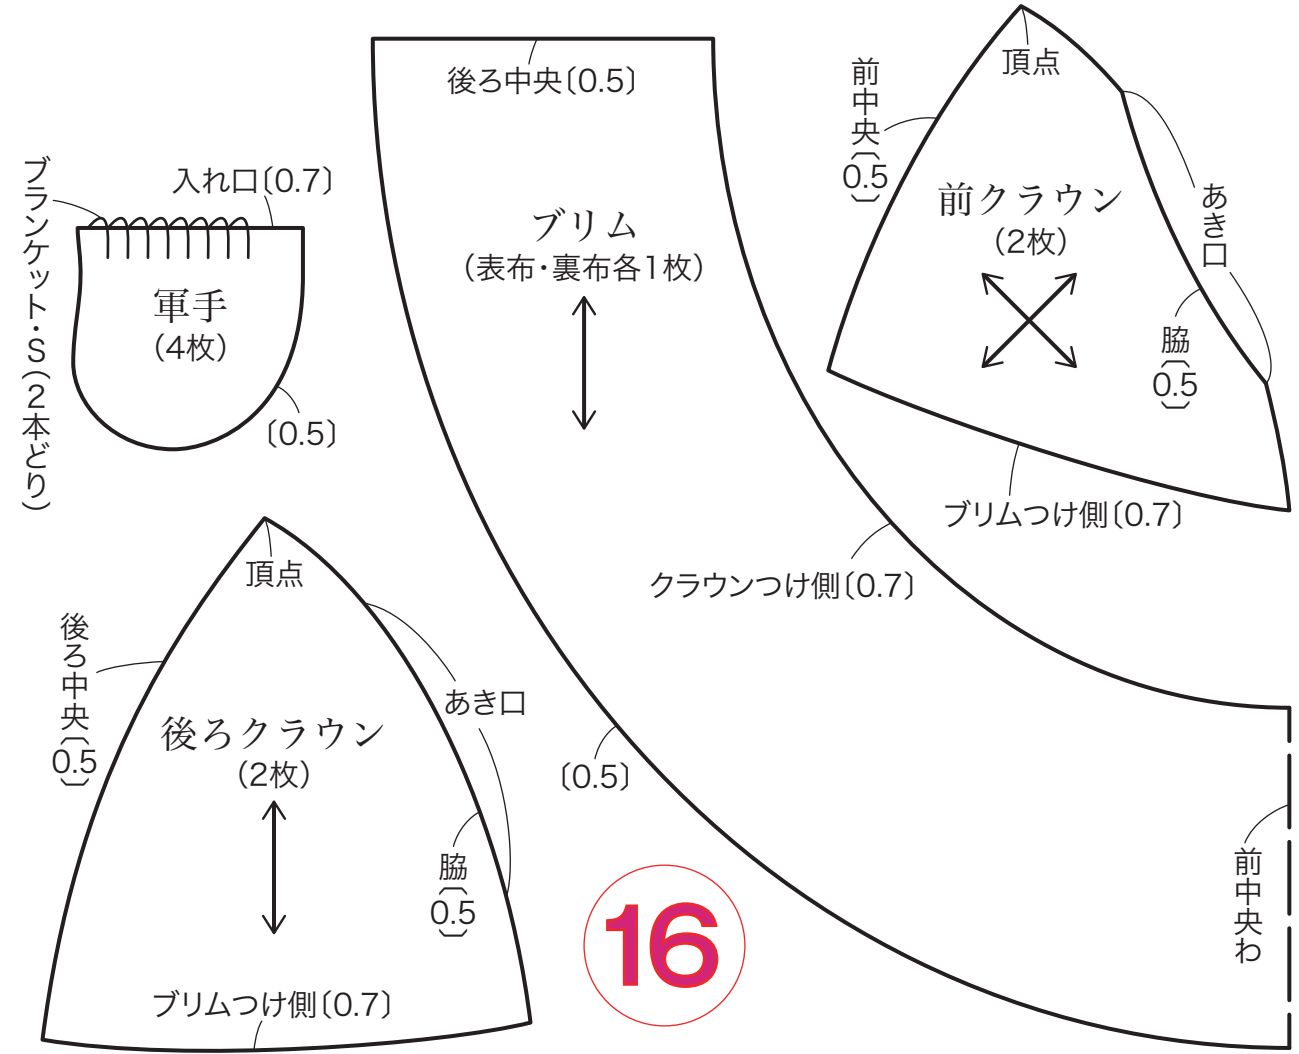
ブランケット・S〔2本どり〕

入れ口〔0.7〕

軍手
（4枚）

〔0.5〕

後ろ中央〔0.5〕

ブリム
（表布・裏布各1枚）

クラウンつけ側〔0.7〕

〔0.5〕

前中央わ

頂点

前中央〔0.5〕

前クラウン
（2枚）

あき口

脇〔0.5〕

ブリムつけ側〔0.7〕

頂点

後ろ中央〔0.5〕

後ろクラウン
（2枚）

あき口

脇〔0.5〕

ブリムつけ側〔0.7〕

16